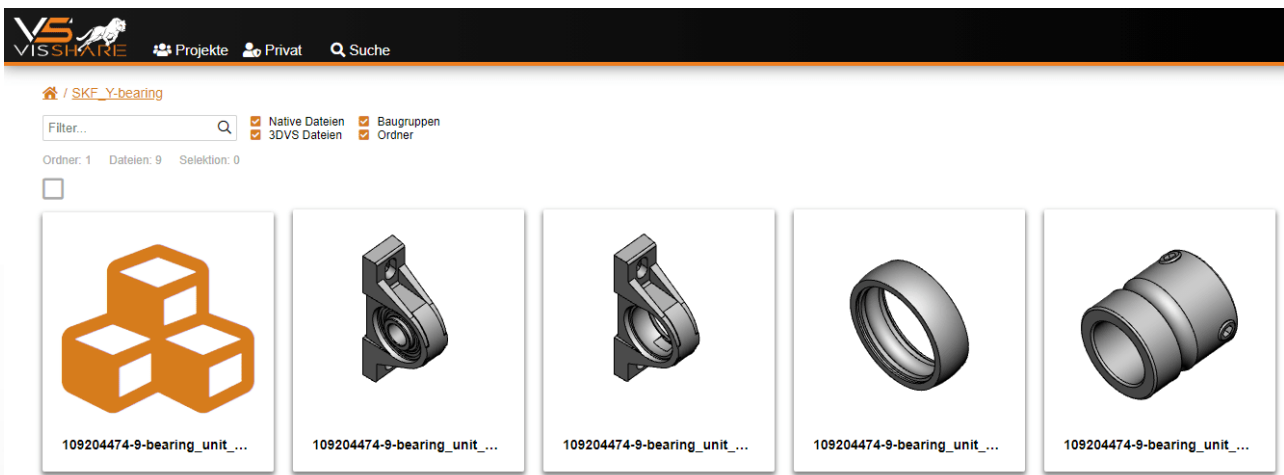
VS VISSHARE Projekte Privat Suche

/ SKF_Y-bearing

Filter...

Native Dateien
3DVS Dateien
Baugruppen
Ordner

Ordner: 1 Dateien: 9 Selektion: 0

109204474-9-bearing_unit_...

109204474-9-bearing_unit_...

109204474-9-bearing_unit_...

109204474-9-bearing_unit_...

109204474-9-bearing_unit_...